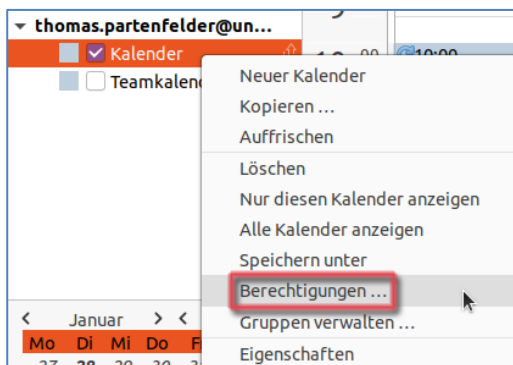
thomas.partenfelder@un...
Kalender
Teamkalend
10:00
Neuer Kalender
Kopieren ...
Auffrischen
Löschen
Nur diesen Kalender anzeigen
Alle Kalender anzeigen
Speichern unter
Berechtigungen ...
Gruppen verwalten ...
Eigenschaften
<
Januar
>
<
Mo Di Mi Do F
27 28 29 30